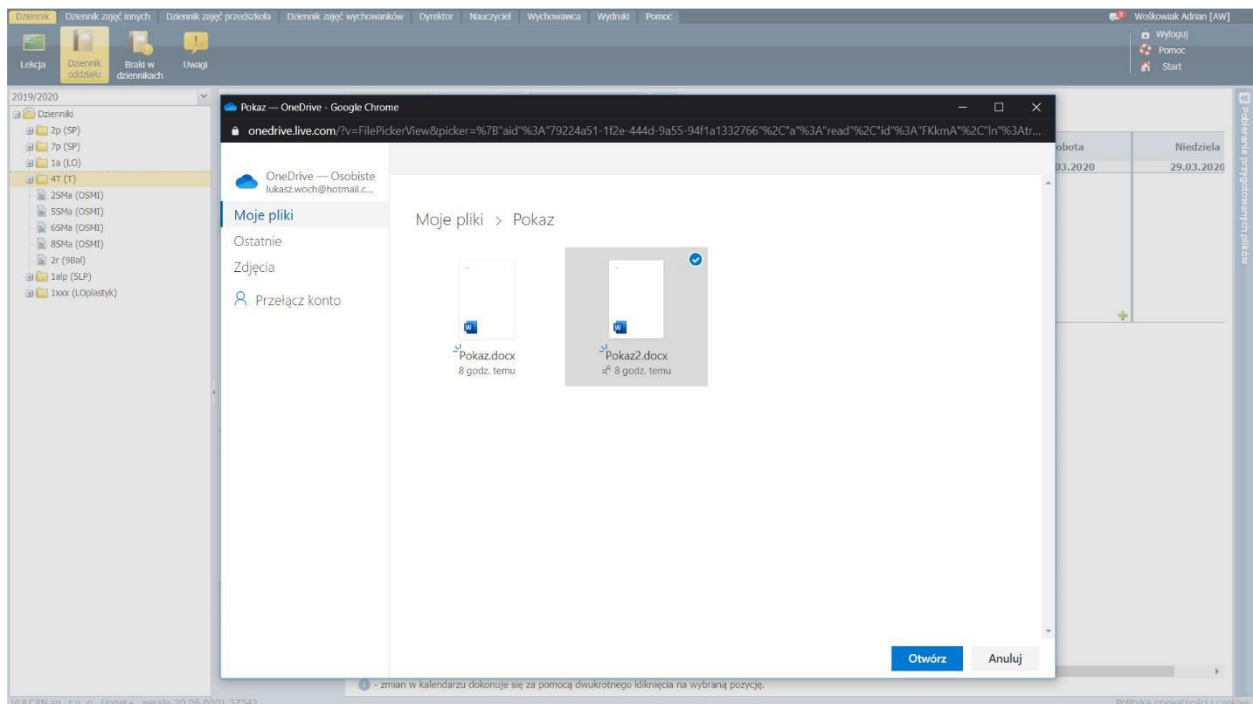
Dziennik Dziennik zajęć innych Dziennik zajęć przedszkola Dziennik zajęć wychowanków Dyrektor Nauczyciel Wychowawca Wydruki Pomoc

Wośkowiak Adrian [AW]

Wyloguj
Pomoc
Start

Lekcja Dziennik oddziału Braki w dziennikach Uwagi

2019/2020
Dzienniki
2p (SP)
7p (SP)
1a (LO)
4T (T)
2SMa (OSMI)
5SMa (OSMI)
6SMa (OSMI)
8SMa (OSMI)
2r (9Bal)
1alp (SLP)
1xxx (LOplastyk)

Pokaz — OneDrive - Google Chrome
onedrive.live.com/?v=FilePickerView&picker=%7B"aid"%3A"79224a51-1f2e-444d-9a55-94f1a1332766"%2C"a"%3A"read"%2C"id"%3A"FKkmA"%2C"ln"%3Atr...

OneDrive — Osobiste
lukasz.woch@hotmail.c...

Moje pliki
Ostatnie
Zdjęcia
Przełącz konto

Moje pliki > Pokaz

Pokaz.docx
8 godz. temu

Pokaz2.docx
8 godz. temu

Otwórz Anuluj

obota
03.2020
Niedziela
29.03.2020

Pobieranie przygotowanych plików

- zmian w kalendarzu dokonuje się za pomocą dwukrotnego kliknięcia na wybraną pozycję.

VULCAN sp. z o.o. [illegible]